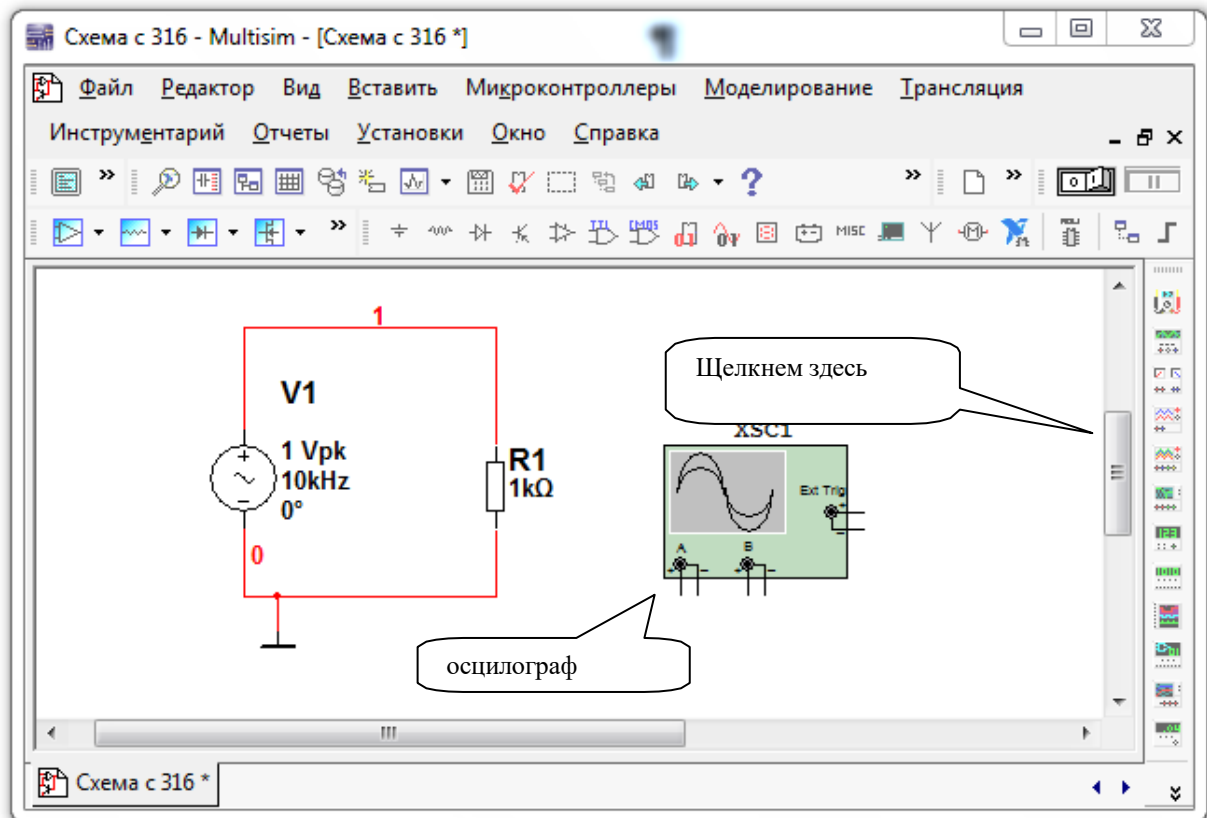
Схема с 316 - Multisim - [Схема с 316 *]

Файл Редактор Вид Вставить Микроконтроллеры Моделирование Трансляция
Инструментарий Отчеты Установки Окно Справка

MISC

1

V1
1 Vpk
10kHz
0°

0

R1
1kΩ

Щелкнем здесь

XSC1

Ext Trig

A B

осцилограф

Схема с 316 *